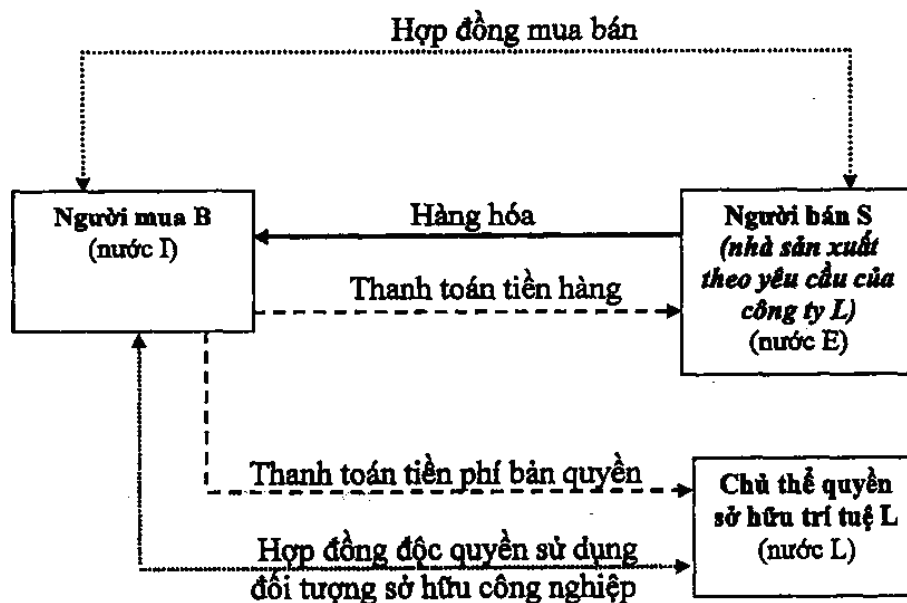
Hợp đồng mua bán

Người mua B
(nước I)

Hàng hóa

Người bán S
*(nhà sản xuất theo yêu cầu của công ty L)*
(nước E)

Thanh toán tiền hàng

Thanh toán tiền phí bản quyền

Chủ thể quyền sở hữu trí tuệ L
(nước L)

Hợp đồng độc quyền sử dụng đối tượng sở hữu công nghiệp